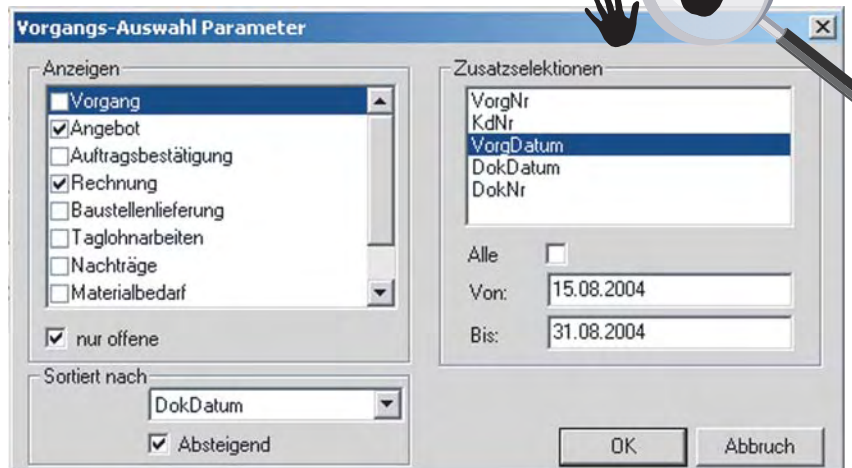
Vorgangs-Auswahl Parameter

Anzeigen
Vorgang
Angebot
Auftragsbestätigung
Rechnung
Baustellenlieferung
Taglohnarbeiten
Nachträge
Materialbedarf

nur offene

Sortiert nach
DokDatum
Absteigend

Zusatzselektionen
VorgNr
KdNr
VorgDatum
DokDatum
DokNr

Alle
Von: 15.08.2004
Bis: 31.08.2004

OK
Abbruch